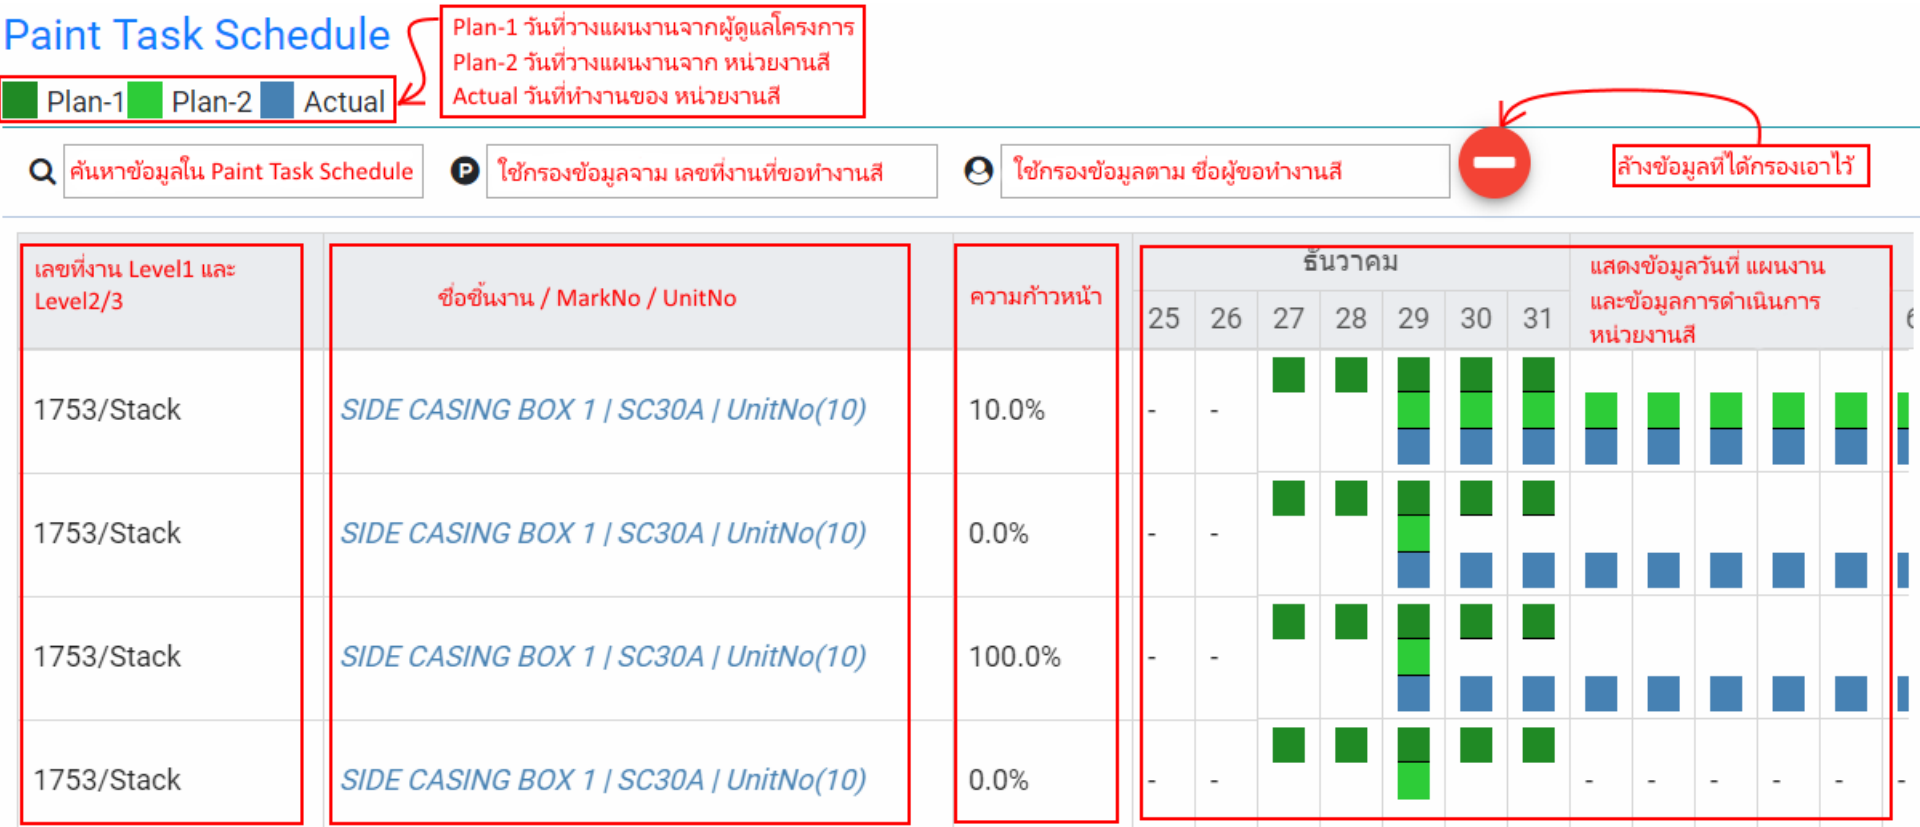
Paint Task Schedule

Plan-1 Plan-2 Actual

Plan-1 วันที่วางแผนงานจากผู้ดูแลโครงการ
Plan-2 วันที่วางแผนงานจาก หน่วยงานสี
Actual วันที่ทำงานของ หน่วยงานสี

ค้นหาข้อมูลใน Paint Task Schedule

ใช้กรองข้อมูลจาม เลขที่งานที่ขอทำงานสี

ใช้กรองข้อมูลตาม ชื่อผู้ขอทำงานสี

ล้างข้อมูลที่ได้กรองเอาไว้

| เลขที่งาน Level1 และ Level2/3 | ชื่อชิ้นงาน / MarkNo / UnitNo | ความก้าวหน้า | 25 | 26 | 27 | 28 | 29 | 30 | 31 | | | | | |
|---|---|---|---|---|---|---|---|---|---|---|---|---|---|---|
| 1753/Stack | SIDE CASING BOX 1 \| SC30A \| UnitNo(10) | 10.0% | - | - | | | | | | | | | | |
| 1753/Stack | SIDE CASING BOX 1 \| SC30A \| UnitNo(10) | 0.0% | - | - | | | | | | | | | | |
| 1753/Stack | SIDE CASING BOX 1 \| SC30A \| UnitNo(10) | 100.0% | - | - | | | | | | | | | | |
| 1753/Stack | SIDE CASING BOX 1 \| SC30A \| UnitNo(10) | 0.0% | - | - | | | | | | - | - | - | - | - |

ธันวาคม

แสดงข้อมูลวันที่ แผนงาน และข้อมูลการดำเนินการ หน่วยงานสี

6